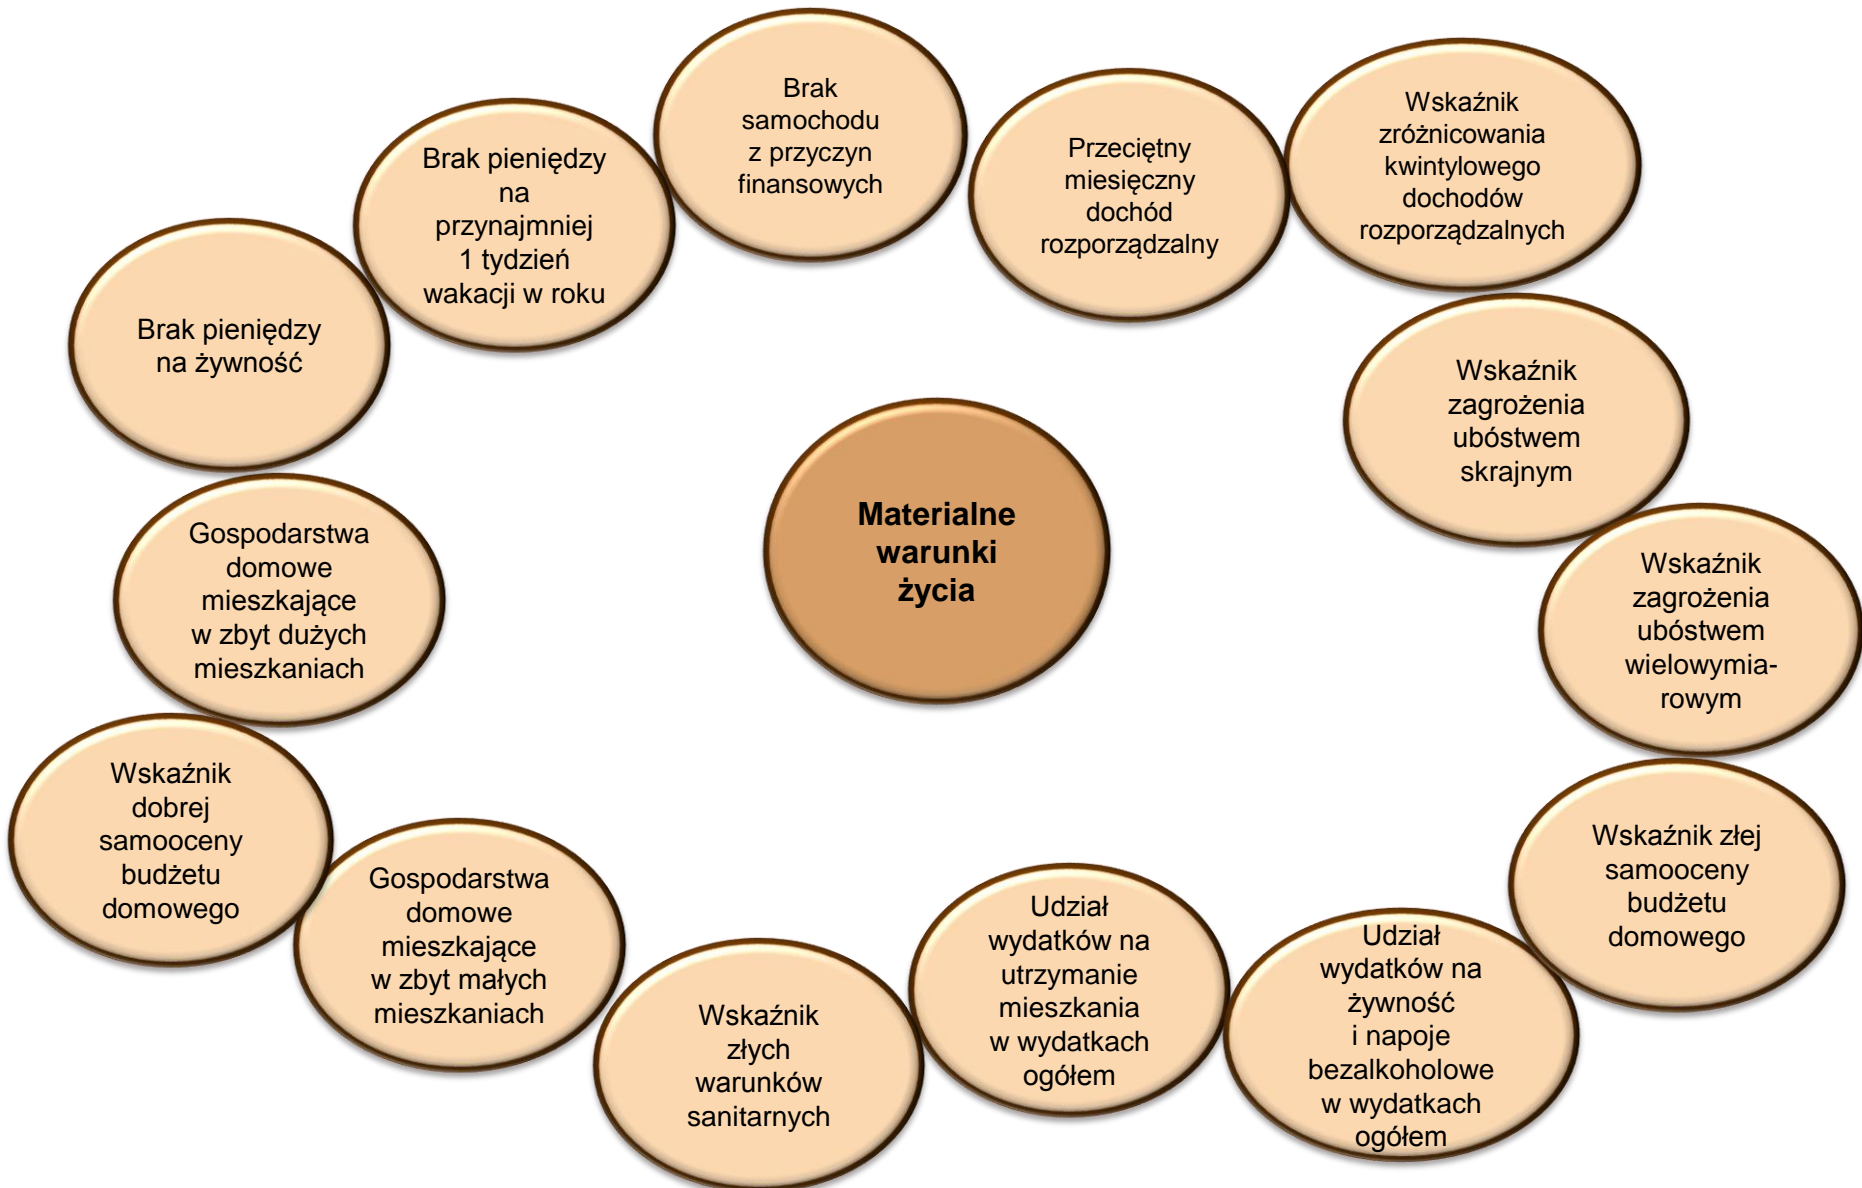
Materialne warunki życia

Brak samochodu z przyczyn finansowych

Przeciętny miesięczny dochód rozporządzalny

Wskaźnik zróżnicowania kwintylowego dochodów rozporządzalnych

Wskaźnik zagrożenia ubóstwem skrajnym

Wskaźnik zagrożenia ubóstwem wielowymiarowym

Wskaźnik złej samooceny budżetu domowego

Udział wydatków na żywność i napoje bezalkoholowe w wydatkach ogółem

Udział wydatków na utrzymanie mieszkania w wydatkach ogółem

Wskaźnik złych warunków sanitarnych

Gospodarstwa domowe mieszkające w zbyt małych mieszkaniach

Wskaźnik dobrej samooceny budżetu domowego

Gospodarstwa domowe mieszkające w zbyt dużych mieszkaniach

Brak pieniędzy na żywność

Brak pieniędzy na przynajmniej 1 tydzień wakacji w roku